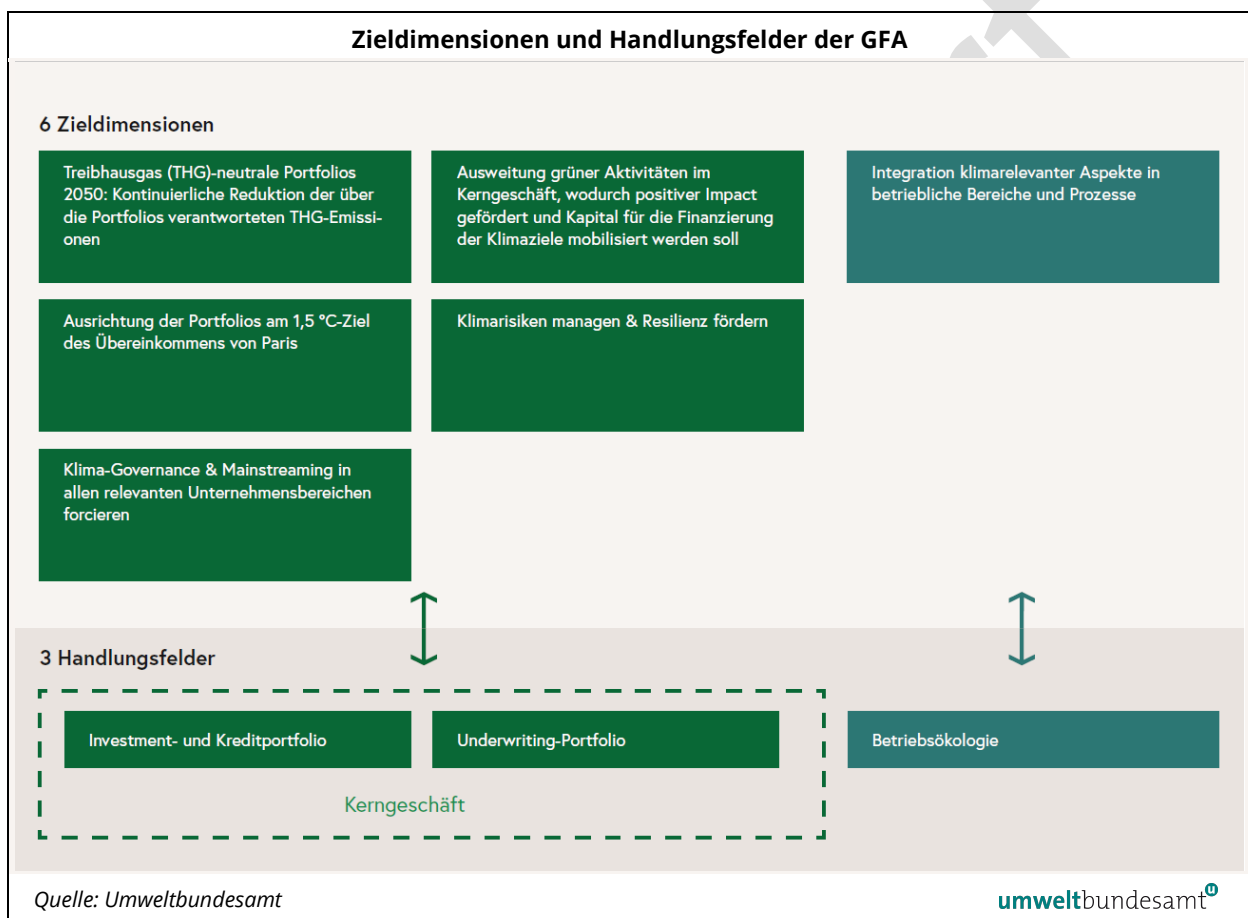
Zieldimensionen und Handlungsfelder der GFA

6 Zieldimensionen

Treibhausgas (THG)-neutrale Portfolios 2050: Kontinuierliche Reduktion der über die Portfolios verantworteten THG-Emissionen

Ausweitung grüner Aktivitäten im Kerngeschäft, wodurch positiver Impact gefördert und Kapital für die Finanzierung der Klimaziele mobilisiert werden soll

Integration klimarelevanter Aspekte in betriebliche Bereiche und Prozesse

Ausrichtung der Portfolios am 1,5 °C-Ziel des Übereinkommens von Paris

Klimarisiken managen & Resilienz fördern

Klima-Governance & Mainstreaming in allen relevanten Unternehmensbereichen forcieren

3 Handlungsfelder

Investment- und Kreditportfolio

Underwriting-Portfolio

Betriebsökologie

Kerngeschäft

Quelle: Umweltbundesamt

umweltbundesamt